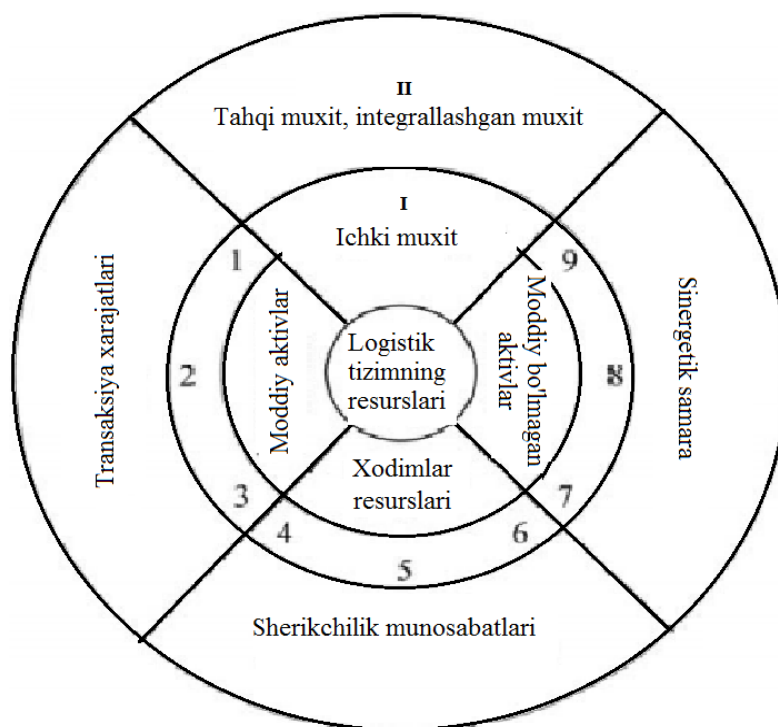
II
Tahqi muxit, integrallashgan muxit

I
Ichki muxit

Transaksiya xarajatlari

Sinergetik samara

1

2

3

4

5

6

7

8

9

Moddiy aktivlar

Logistik tizimning resurslari

Moddiy bo'lmagan aktivlar

Xodimlar resurslari

Sherikchilik munosabatlari